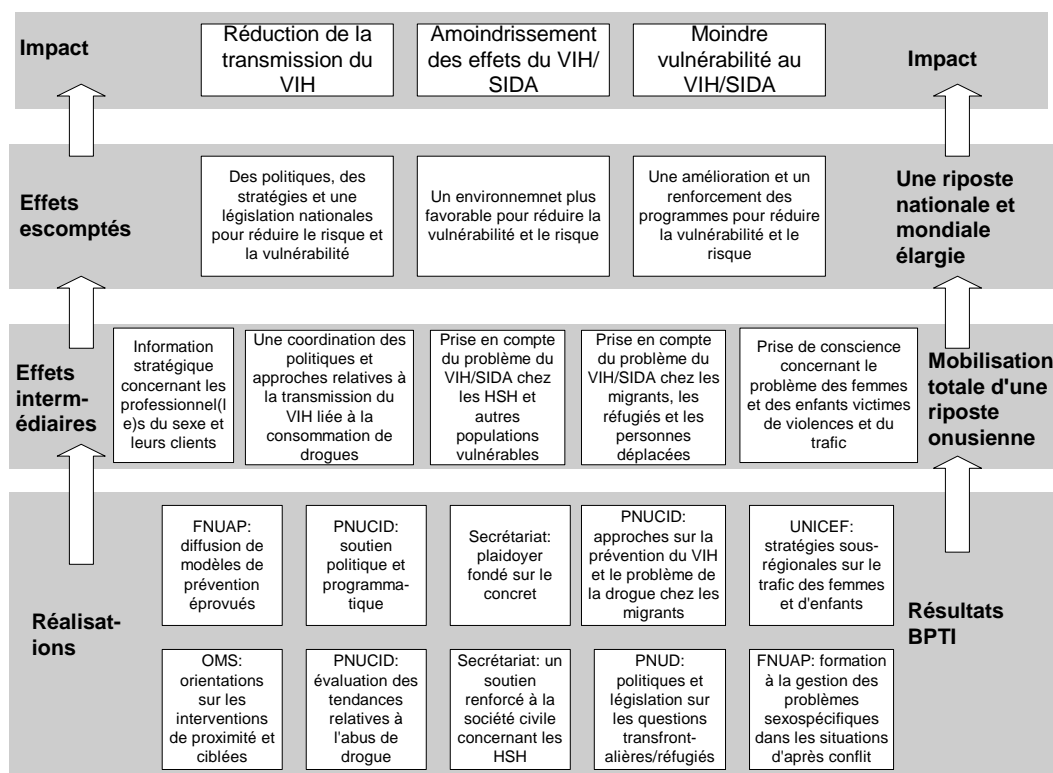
Impact

Réduction de la transmission du VIH

Amoindrissement des effets du VIH/ SIDA

Moindre vulnérabilité au VIH/SIDA

Impact

Effets escomptés

Des politiques, des stratégies et une législation nationales pour réduire le risque et la vulnérabilité

Un environnemnet plus favorable pour réduire la vulnérabilité et le risque

Une amélioration et un renforcement des programmes pour réduire la vulnérabilité et le risque

Une riposte nationale et mondiale élargie

Effets intermédiaires

Information stratégique concernant les professionnel(l e)s du sexe et leurs clients

Une coordination des politiques et approches relatives à la transmission du VIH liée à la consommation de drogues

Prise en compte du problème du VIH/SIDA chez les HSH et autres populations vulnérables

Prise en compte du problème du VIH/SIDA chez les migrants, les réfugiés et les personnes déplacées

Prise de conscience concernant le problème des femmes et des enfants victimes de violences et du trafic

Mobilisation totale d'une riposte onusienne

Réalisations

FNUAP: diffusion de modèles de prévention éprouvés

PNUCID: soutien politique et programmatique

Secrétariat: plaidoyer fondé sur le concret

PNUCID: approches sur la prévention du VIH et le problème de la drogue chez les migrants

UNICEF: stratégies sous-régionales sur le trafic des femmes et d'enfants

Résultats BPTI

OMS: orientations sur les interventions de proximité et ciblées

PNUCID: évaluation des tendances relatives à l'abus de drogue

Secrétariat: un soutien renforcé à la société civile concernant les HSH

PNUD: politiques et législation sur les questions transfrontalières/réfugiés

FNUAP: formation à la gestion des problèmes sexospécifiques dans les situations d'après conflit